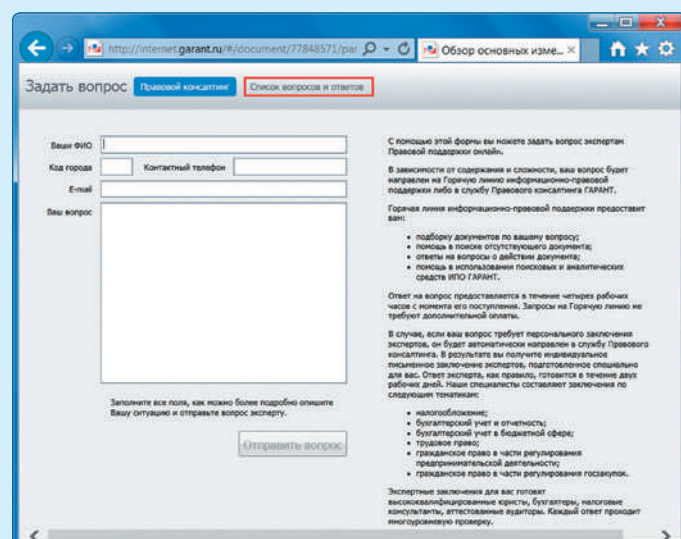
http://internet.garant.ru/#/document/77848571/par

Обзор основных изме...

Задать вопрос

Правовой консалтинг

Список вопросов и ответов

Ваше ФИО

Код города

Контактный телефон

E-mail

Ваш вопрос

Заполните все поля, как можно более подробно опишите Вашу ситуацию и отправьте вопрос эксперту.

Отправить вопрос

С помощью этой формы вы можете задать вопрос экспертам Правовой поддержки онлайн.

В зависимости от содержания и сложности, ваш вопрос будет направлен на Горячую линию информационно-правовой поддержки либо в службу Правового консалтинга ГАРАНТ.

Горячая линия информационно-правовой поддержки предоставит вам:

- подборку документов по вашему вопросу;
- помощь в поиске отсутствующего документа;
- ответы на вопросы о действии документа;
- помощь в использовании поисковых и аналитических средств ИПО ГАРАНТ.

Ответ на вопрос предоставляется в течение четырех рабочих часов с момента его поступления. Запросы на Горячую линию не требуют дополнительной оплаты.

В случае, если ваш вопрос требует персонального заключения экспертов, он будет автоматически направлен в службу Правового консалтинга. В результате вы получите индивидуальное письменное заключение экспертов, подготовленное специально для вас. Ответ эксперта, как правило, готовится в течение двух рабочих дней. Наши специалисты составляют заключения по следующим тематикам:

- налогообложение;
- бухгалтерский учет и отчетность;
- бухгалтерский учет в бюджетной сфере;
- трудовое право;
- гражданское право в части регулирования предпринимательской деятельности;
- гражданское право в части регулирования госзакупок.

Экспертные заключения для вас готовят высококвалифицированные юристы, бухгалтеры, налоговые консультанты, аттестованные аудиторы. Каждый ответ проходит многоуровневую проверку.